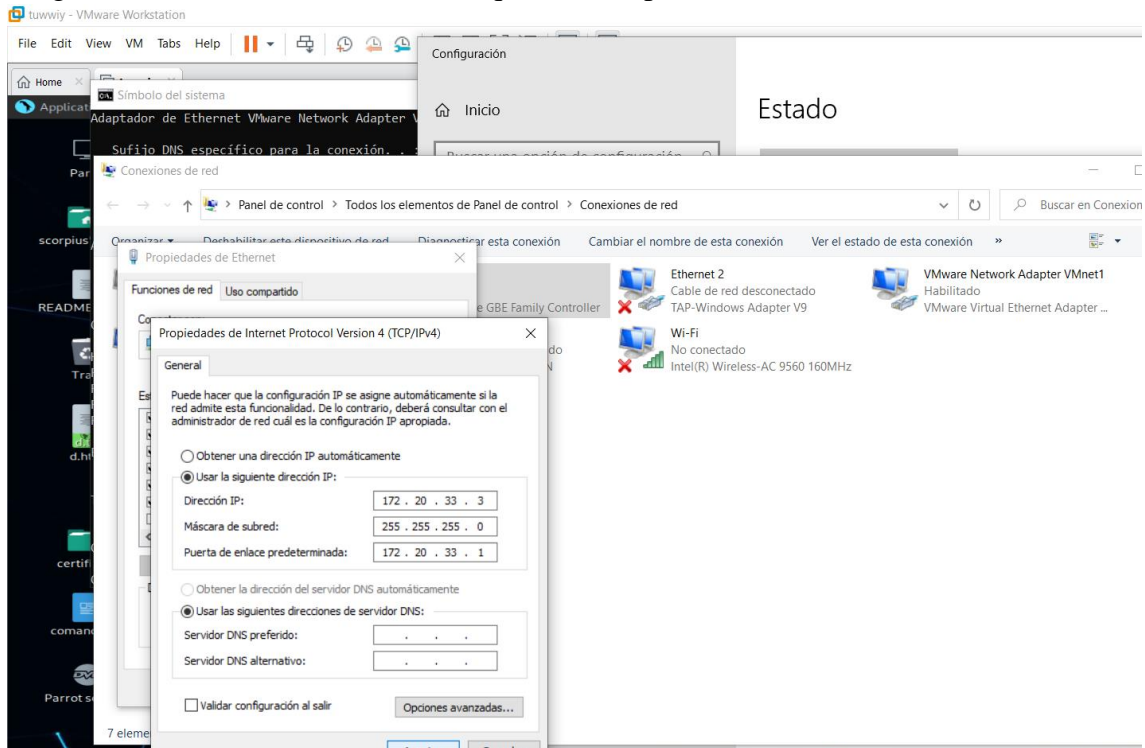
tuwwiy - VMware Workstation

File Edit View VM Tabs Help

Home

Applicat

Símbolo del sistema

Adaptador de Ethernet VMware Network Adapter V

Sufijo DNS específico para la conexión. . :

Configuración

Inicio

Estado

Conexiones de red

Panel de control > Todos los elementos de Panel de control > Conexiones de red

Buscar en Conexion

Organizar ▾ Deshabilitar este dispositivo de red Diagnosticar esta conexión Cambiar el nombre de esta conexión Ver el estado de esta conexión »

Ethernet 2
Cable de red desconectado
TAP-Windows Adapter V9

VMware Network Adapter VMnet1
Habilitado
VMware Virtual Ethernet Adapter ...

Wi-Fi
No conectado
Intel(R) Wireless-AC 9560 160MHz

e GBE Family Controller

Propiedades de Ethernet

Funciones de red Uso compartido

Propiedades de Internet Protocol Version 4 (TCP/IPv4)

General

Puede hacer que la configuración IP se asigne automáticamente si la red admite esta funcionalidad. De lo contrario, deberá consultar con el administrador de red cuál es la configuración IP apropiada.

Obtener una dirección IP automáticamente

Usar la siguiente dirección IP:

| | |
|---|---|
| Dirección IP: | 172 . 20 . 33 . 3 |
| Máscara de subred: | 255 . 255 . 255 . 0 |
| Puerta de enlace predeterminada: | 172 . 20 . 33 . 1 |

Obtener la dirección del servidor DNS automáticamente

Usar las siguientes direcciones de servidor DNS:

Servidor DNS preferido: . . .

Servidor DNS alternativo: . . .

Validar configuración al salir

Opciones avanzadas...

scorpius

README

d.ht

certifi

comand

Parrot s

7 eleme